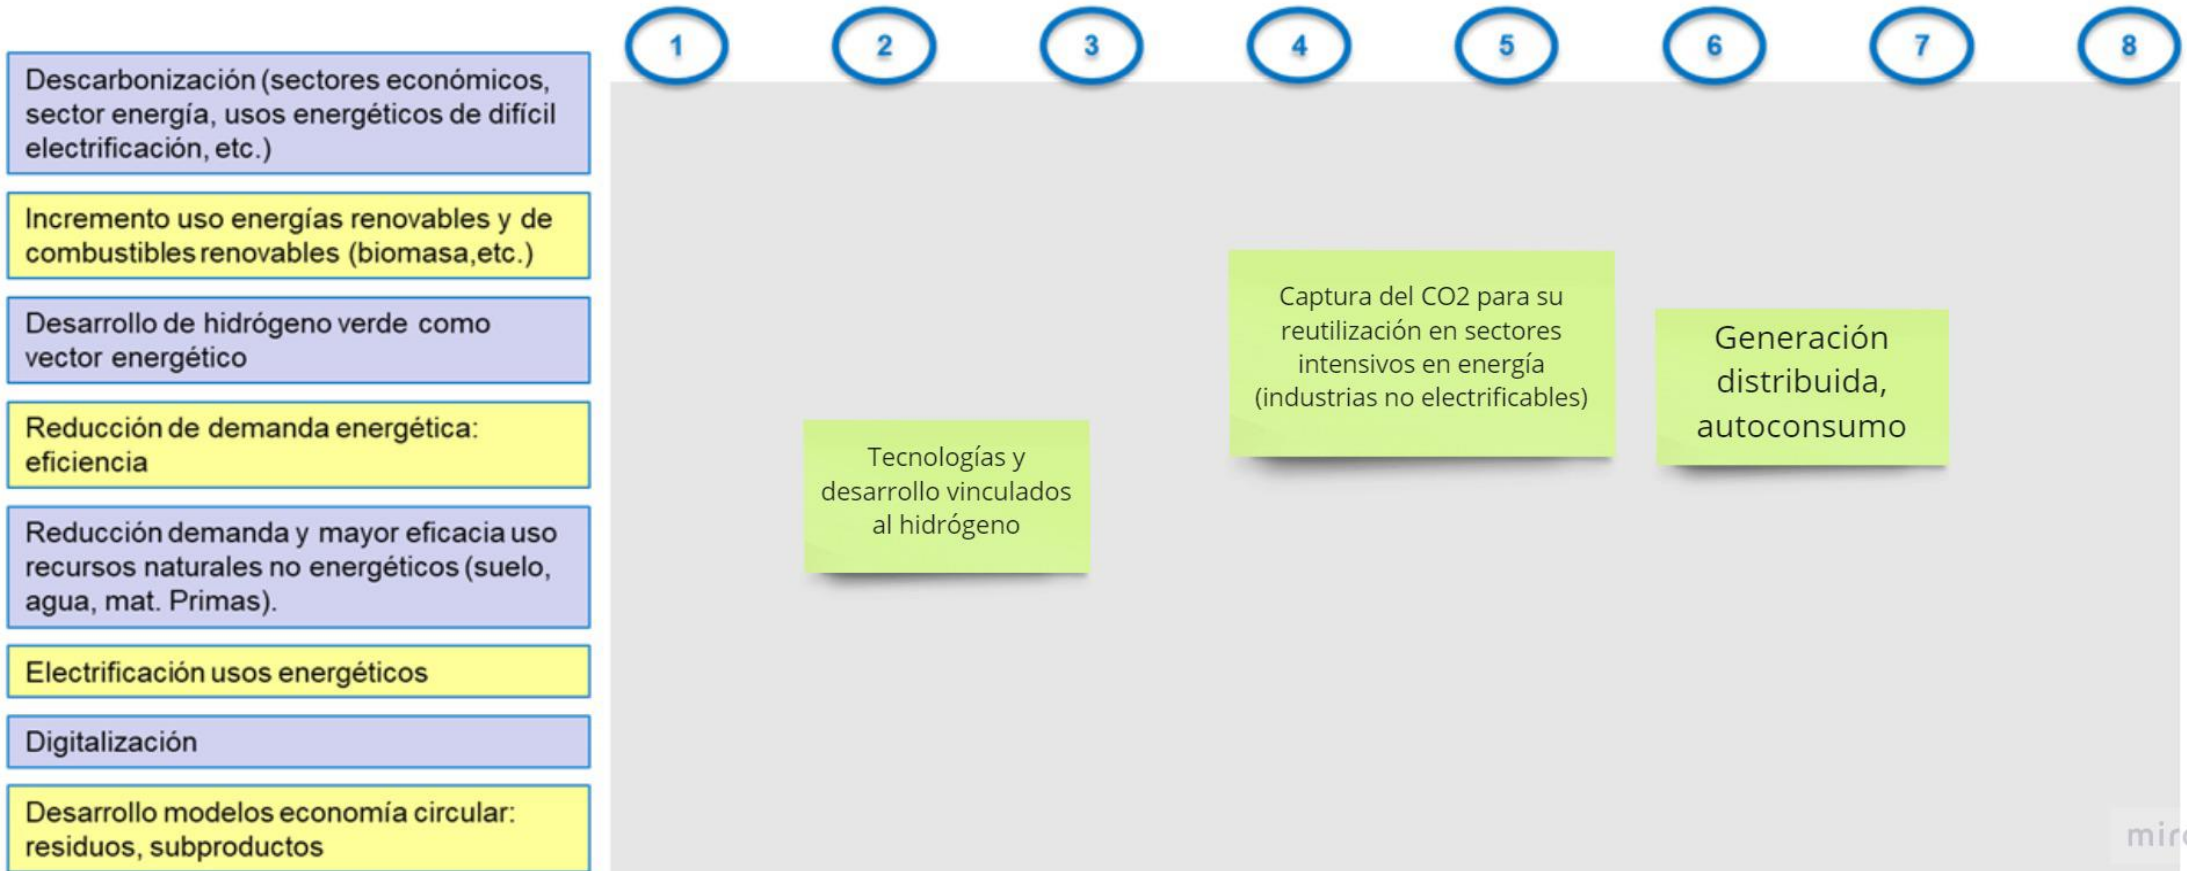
Descarbonización (sectores económicos, sector energía, usos energéticos de difícil electrificación, etc.)

Incremento uso energías renovables y de combustibles renovables (biomasa,etc.)

Desarrollo de hidrógeno verde como vector energético

Reducción de demanda energética: eficiencia

Reducción demanda y mayor eficacia uso recursos naturales no energéticos (suelo, agua, mat. Primas).

Electrificación usos energéticos

Digitalización

Desarrollo modelos economía circular: residuos, subproductos

1 2 3 4 5 6 7 8

Tecnologías y desarrollo vinculados al hidrógeno

Captura del CO2 para su reutilización en sectores intensivos en energía (industrias no electrificables)

Generación distribuida, autoconsumo

mir